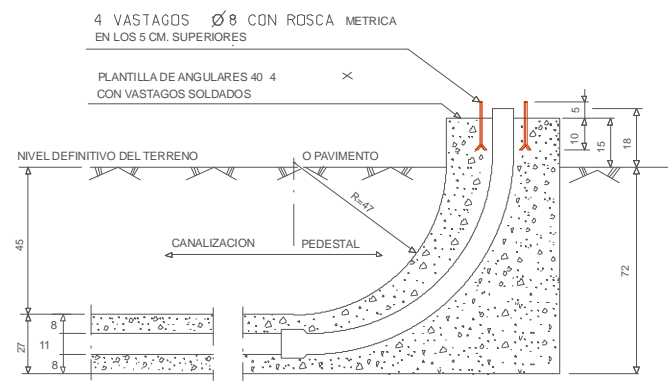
4 VASTAGOS Ø8 CON ROSCA METRICA
EN LOS 5 CM. SUPERIORES

PLANTILLA DE ANGULARES 40 4 ×
CON VASTAGOS SOLDADOS

NIVEL DEFINITIVO DEL TERRENO O PAVIMENTO

R=47

CANALIZACION PEDESTAL

5
10
15
18
45
72
8
11
27
8